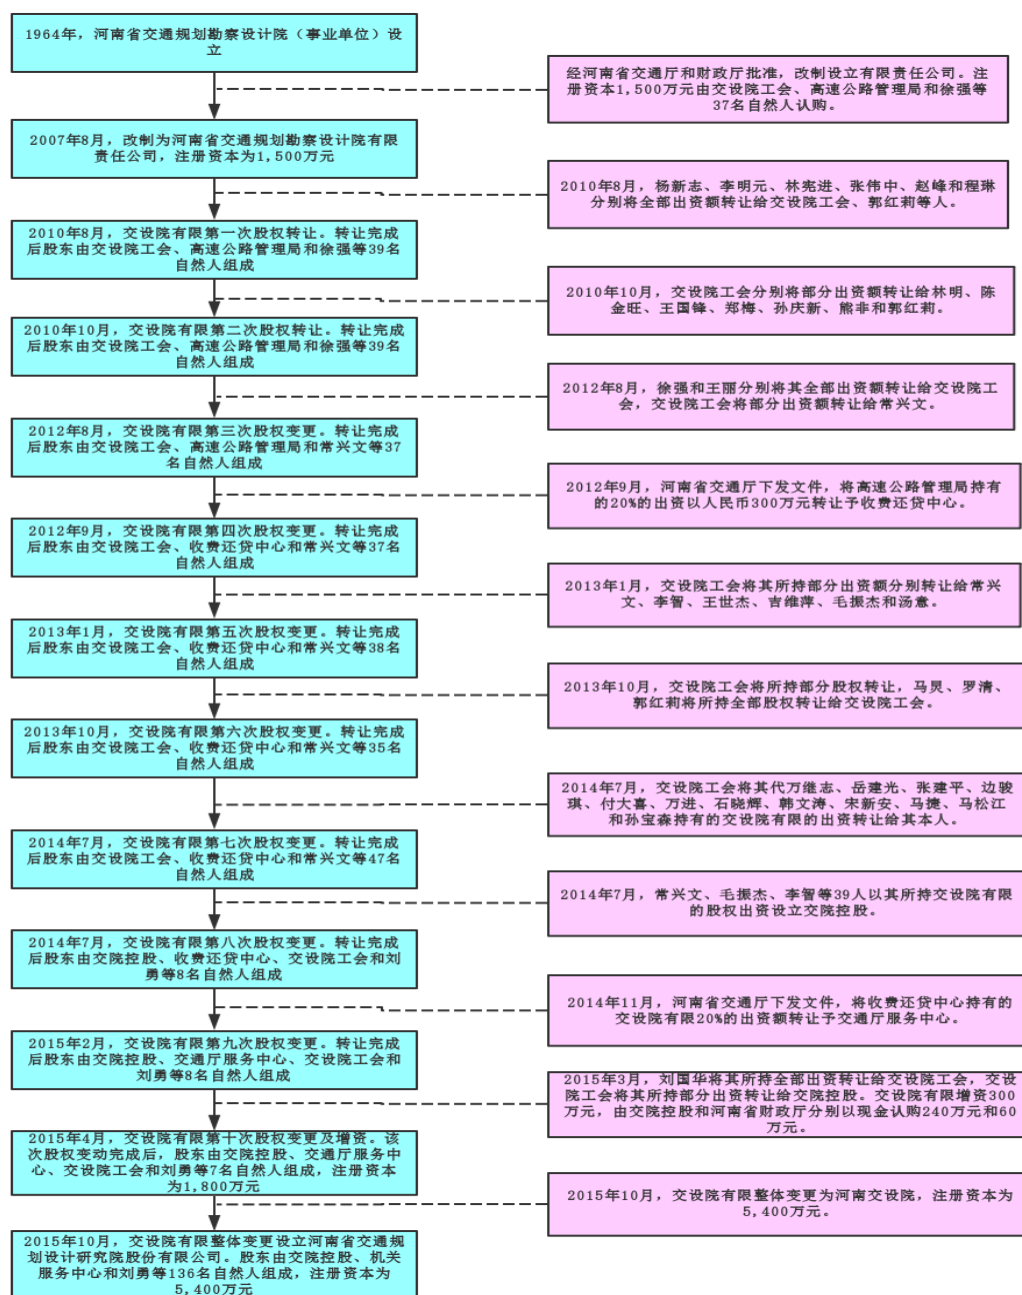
1964年，河南省交通规划勘察设计院（事业单位）设立

经河南省交通厅和财政厅批准，改制设立有限责任公司。注册资本1,500万元由交设院工会、高速公路管理局和徐强等37名自然人认购。

2007年8月，改制为河南省交通规划勘察设计院有限责任公司，注册资本为1,500万元

2010年8月，杨新志、李明元、林宪进、张伟中、赵峰和程琳分别将全部出资额转让给交设院工会、郭红莉等人。

2010年8月，交设院有限第一次股权转让。转让完成后股东由交设院工会、高速公路管理局和徐强等39名自然人组成

2010年10月，交设院工会分别将部分出资额转让给林明、陈金旺、王国锋、郑梅、孙庆新、熊非和郭红莉。

2010年10月，交设院有限第二次股权转让。转让完成后股东由交设院工会、高速公路管理局和徐强等39名自然人组成

2012年8月，徐强和王丽分别将其全部出资额转让给交设院工会，交设院工会将部分出资额转让给常兴文。

2012年8月，交设院有限第三次股权变更。转让完成后股东由交设院工会、高速公路管理局和常兴文等37名自然人组成

2012年9月，河南省交通厅下发文件，将高速公路管理局持有的20%的出资以人民币300万元转让予收费还贷中心。

2012年9月，交设院有限第四次股权变更。转让完成后股东由交设院工会、收费还贷中心和常兴文等37名自然人组成

2013年1月，交设院工会将其所持部分出资额分别转让给常兴文、李智、王世杰、吉维萍、毛振杰和汤意。

2013年1月，交设院有限第五次股权变更。转让完成后股东由交设院工会、收费还贷中心和常兴文等38名自然人组成

2013年10月，交设院工会将所持部分股权转让，马昊、罗清、郭红莉将所持全部股权转让给交设院工会。

2013年10月，交设院有限第六次股权变更。转让完成后股东由交设院工会、收费还贷中心和常兴文等35名自然人组成

2014年7月，交设院工会将其代万继志、岳建光、张建平、边骏琪、付大喜、万进、石晓辉、韩文涛、宋新安、马捷、马松江和孙宝森持有的交设院有限的出资转让给其本人。

2014年7月，交设院有限第七次股权变更。转让完成后股东由交设院工会、收费还贷中心和常兴文等47名自然人组成

2014年7月，常兴文、毛振杰、李智等39人以其所持交设院有限的股权出资设立交院控股。

2014年7月，交设院有限第八次股权变更。转让完成后股东由交院控股、收费还贷中心、交设院工会和刘勇等8名自然人组成

2014年11月，河南省交通厅下发文件，将收费还贷中心持有的交设院有限20%的出资额转让予交通厅服务中心。

2015年2月，交设院有限第九次股权变更。转让完成后股东由交院控股、交通厅服务中心、交设院工会和刘勇等8名自然人组成

2015年3月，刘国华将其所持全部出资转让给交设院工会，交设院工会将其所持部分出资转让给交院控股。交设院有限增资300万元，由交院控股和河南省财政厅分别以现金认购240万元和60万元。

2015年4月，交设院有限第十次股权变更及增资。该次股权变动完成后，股东由交院控股、交通厅服务中心、交设院工会和刘勇等7名自然人组成，注册资本为1,800万元

2015年10月，交设院有限整体变更为河南交设院，注册资本为5,400万元。

2015年10月，交设院有限整体变更设立河南省交通规划设计研究院股份有限公司。股东由交院控股、机关服务中心和刘勇等136名自然人组成，注册资本为5,400万元